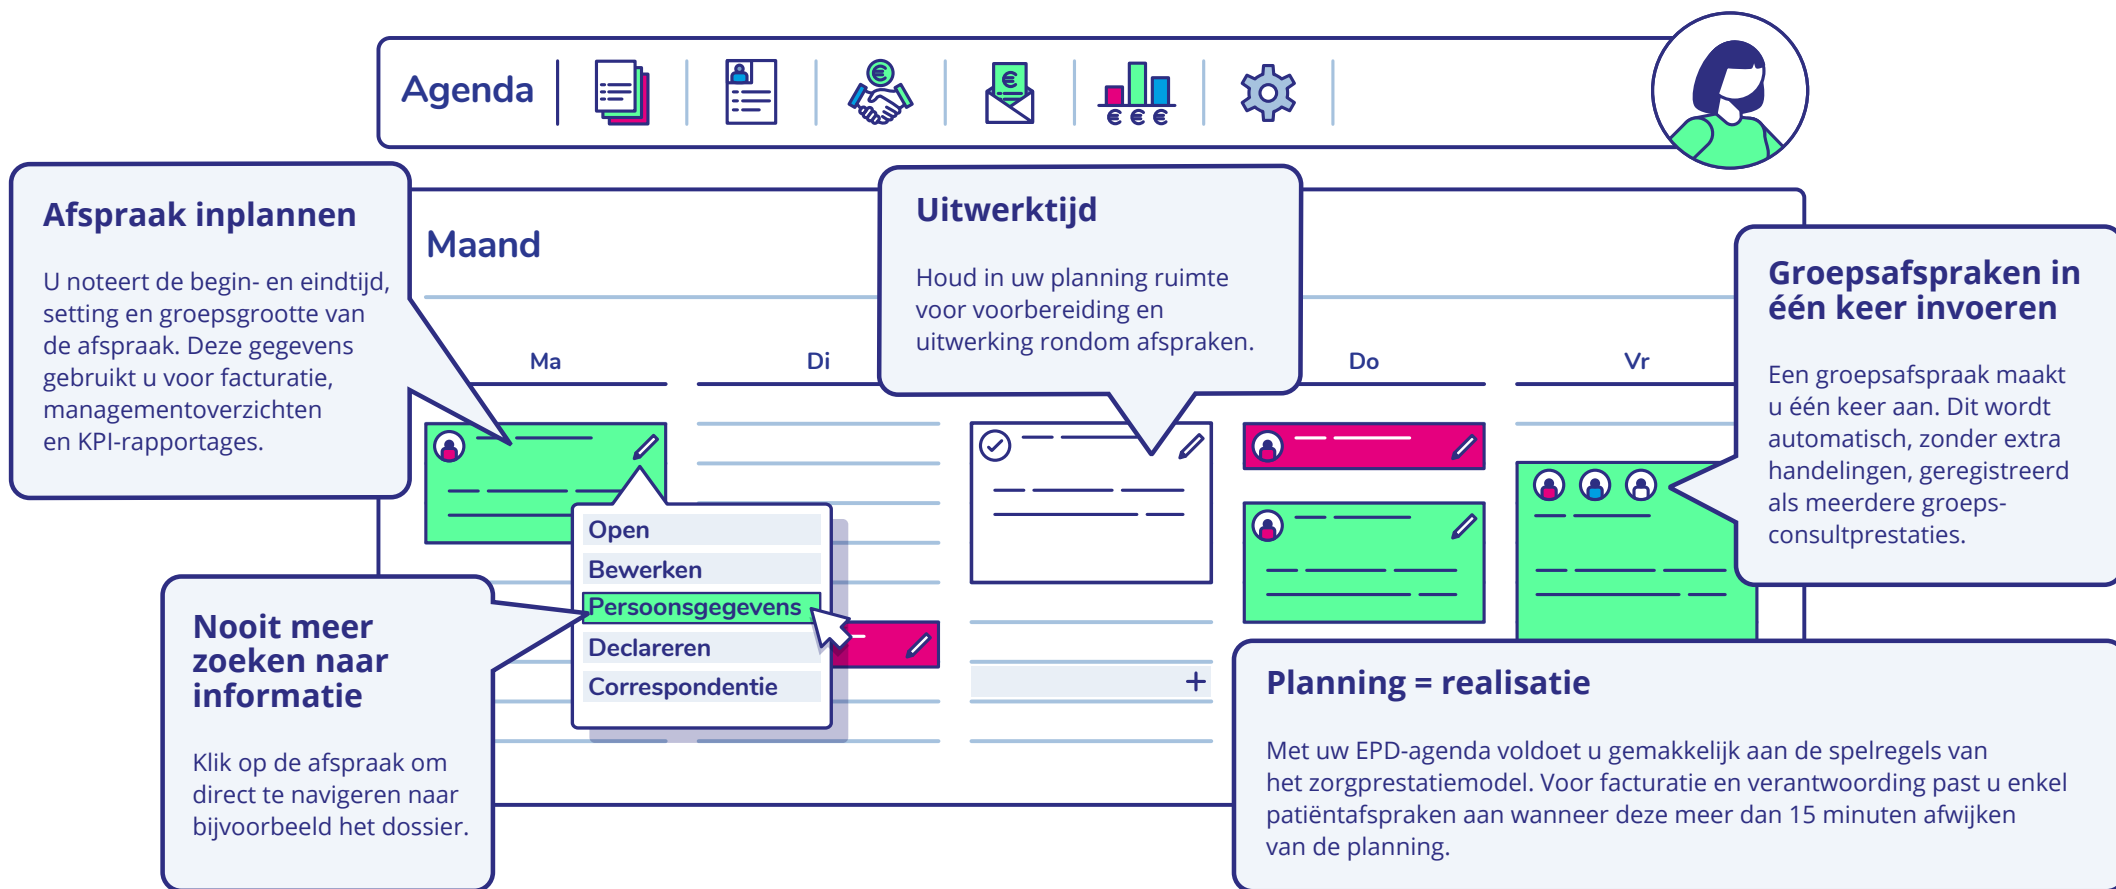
Agenda

€ € €

Afspraak inplannen

U noteert de begin- en eindtijd, setting en groepsgrootte van de afspraak. Deze gegevens gebruikt u voor facturatie, managementoverzichten en KPI-rapportages.

Maand

Ma

Di

Do

Vr

Uitwerktijd

Houd in uw planning ruimte voor voorbereiding en uitwerking rondom afspraken.

Groepsafspraken in één keer invoeren

Een groepsafspraak maakt u één keer aan. Dit wordt automatisch, zonder extra handelingen, geregistreerd als meerdere groepsconsultprestaties.

Open
Bewerken
Persoonsgegevens
Declareren
Correspondentie

Nooit meer zoeken naar informatie

Klik op de afspraak om direct te navigeren naar bijvoorbeeld het dossier.

+

Planning = realisatie

Met uw EPD-agenda voldoet u gemakkelijk aan de spelregels van het zorgprestatiemodel. Voor facturatie en verantwoording past u enkel patiëntafspraken aan wanneer deze meer dan 15 minuten afwijken van de planning.